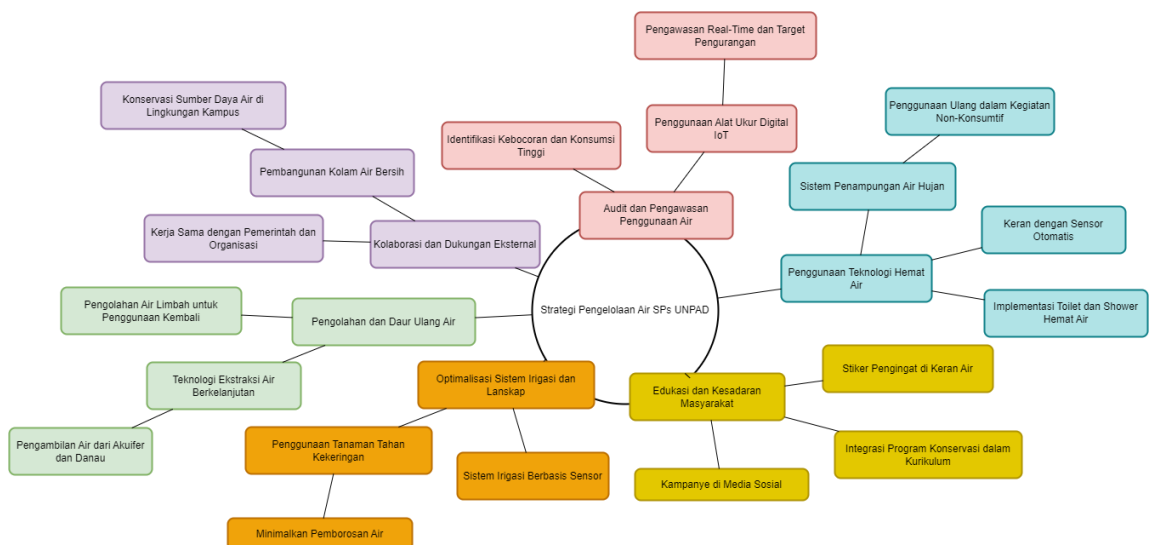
Strategi Pengelolaan Air SPs UNPAD

Audit dan Pengawasan Penggunaan Air

Identifikasi Kebocoran dan Konsumsi Tinggi

Penggunaan Alat Ukur Digital IoT

Pengawasan Real-Time dan Target Pengurangan

Penggunaan Teknologi Hemat Air

Sistem Penampungan Air Hujan

Penggunaan Ulang dalam Kegiatan Non-Konsumtif

Keran dengan Sensor Otomatis

Implementasi Toilet dan Shower Hemat Air

Edukasi dan Kesadaran Masyarakat

Stiker Pengingat di Keran Air

Integrasi Program Konservasi dalam Kurikulum

Kampanye di Media Sosial

Optimalisasi Sistem Irigasi dan Lanskap

Penggunaan Tanaman Tahan Kekeringan

Minimalkan Pemborosan Air

Sistem Irigasi Berbasis Sensor

Pengolahan dan Daur Ulang Air

Pengolahan Air Limbah untuk Penggunaan Kembali

Teknologi Ekstraksi Air Berkelanjutan

Pengambilan Air dari Akuifer dan Danau

Kolaborasi dan Dukungan Eksternal

Kerja Sama dengan Pemerintah dan Organisasi

Pembangunan Kolam Air Bersih

Konservasi Sumber Daya Air di Lingkungan Kampus